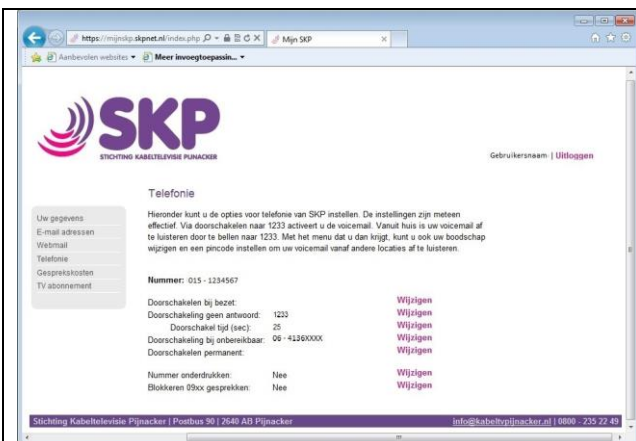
https://mijnskp.skpnet.nl/index.php
Mijn SKP
Aanbevolen websites ▾ Meer invoegtoepassin... ▾

SKP
STICHTING KABELTELEVISIE PIJNACKER

Gebruikersnaam | Uitloggen

Uw gegevens
E-mail adressen
Webmail
Telefonie
Gesprekskosten
TV abonnement

Telefonie

Hieronder kunt u de opties voor telefonie van SKP instellen. De instellingen zijn meteen effectief. Via doorschakelen naar 1233 activeert u de voicemail. Vanuit huis is uw voicemail af te luisteren door te bellen naar 1233. Met het menu dat u dan krijgt, kunt u ook uw boodschap wijzigen en een pincode instellen om uw voicemail vanaf andere locaties af te luisteren.

Nummer: 015 - 1234567

| | | |
|---|---|---|
| Doorschakelen bij bezet: | | Wijzigen |
| Doorschakeling geen antwoord: | 1233 | Wijzigen |
| Doorschakel tijd (sec): | 25 | Wijzigen |
| Doorschakeling bij onbereikbaar: | 06 - 4136XXXX | Wijzigen |
| Doorschakelen permanent: | | Wijzigen |
| Nummer onderdrukken: | Nee | Wijzigen |
| Blokkeren 09xx gesprekken: | Nee | Wijzigen |

Stichting Kabeltelevisie Pijnacker | Postbus 90 | 2640 AB Pijnacker
info@kabeltvpijnacker.nl | 0800 - 235 22 49